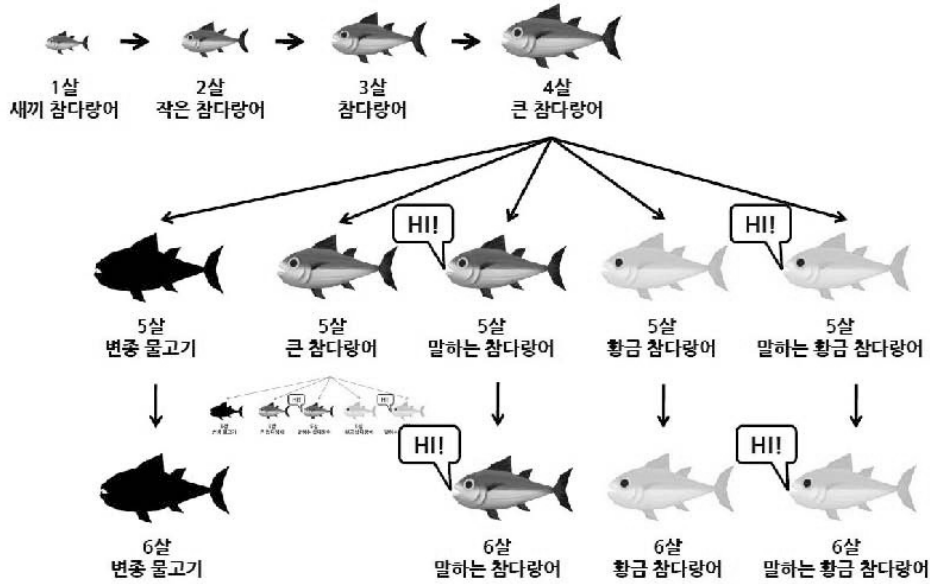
1살
새끼 참다랑어

2살
작은 참다랑어

3살
참다랑어

4살
큰 참다랑어

5살
변종 물고기

5살
큰 참다랑어

HI!

5살
말하는 참다랑어

5살
황금 참다랑어

HI!

5살
말하는 황금 참다랑어

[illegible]

HI!

6살
변종 물고기

6살
말하는 참다랑어

6살
황금 참다랑어

HI!

6살
말하는 황금 참다랑어